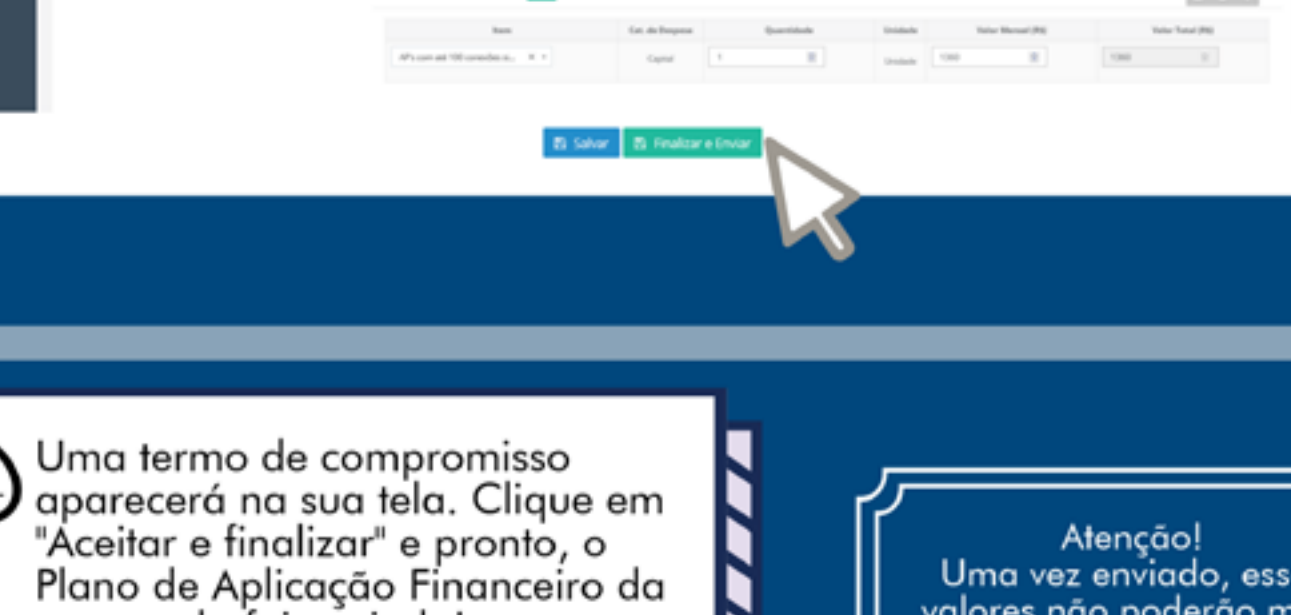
| Item | Cat. de Despesa | Quantidade | Unidade | Valor Mensal (R$) | Valor Total (R$) |
|---|---|---|---|---|---|
| AP's com até 100 conexões si... | Capital | 1 | Unidade | 1360 | 1360 |

Salvar
Finalizar e Enviar

Uma termo de compromisso aparecerá na sua tela. Clique em "Aceitar e finalizar" e pronto, o Plano de Aplicação Financeiro da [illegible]

Atenção!
Uma vez enviado, ess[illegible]
valores não poderão m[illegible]